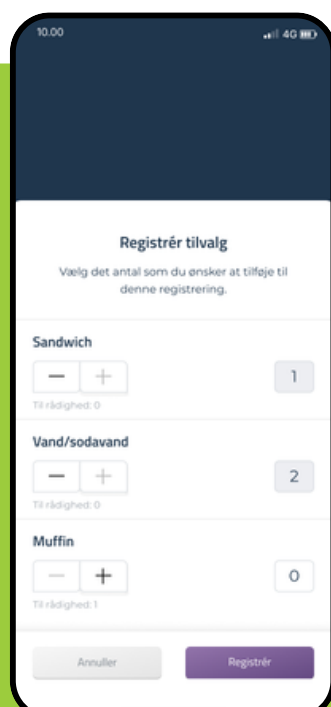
10.00

4G

Registrér tilvalg

Vælg det antal som du ønsker at tilføje til denne registrering.

Sandwich

−  +

1

Til rådighed: 0

Vand/sodavand

−  +

2

Til rådighed: 0

Muffin

−  +

0

Til rådighed: 1

Annuller

Registrér